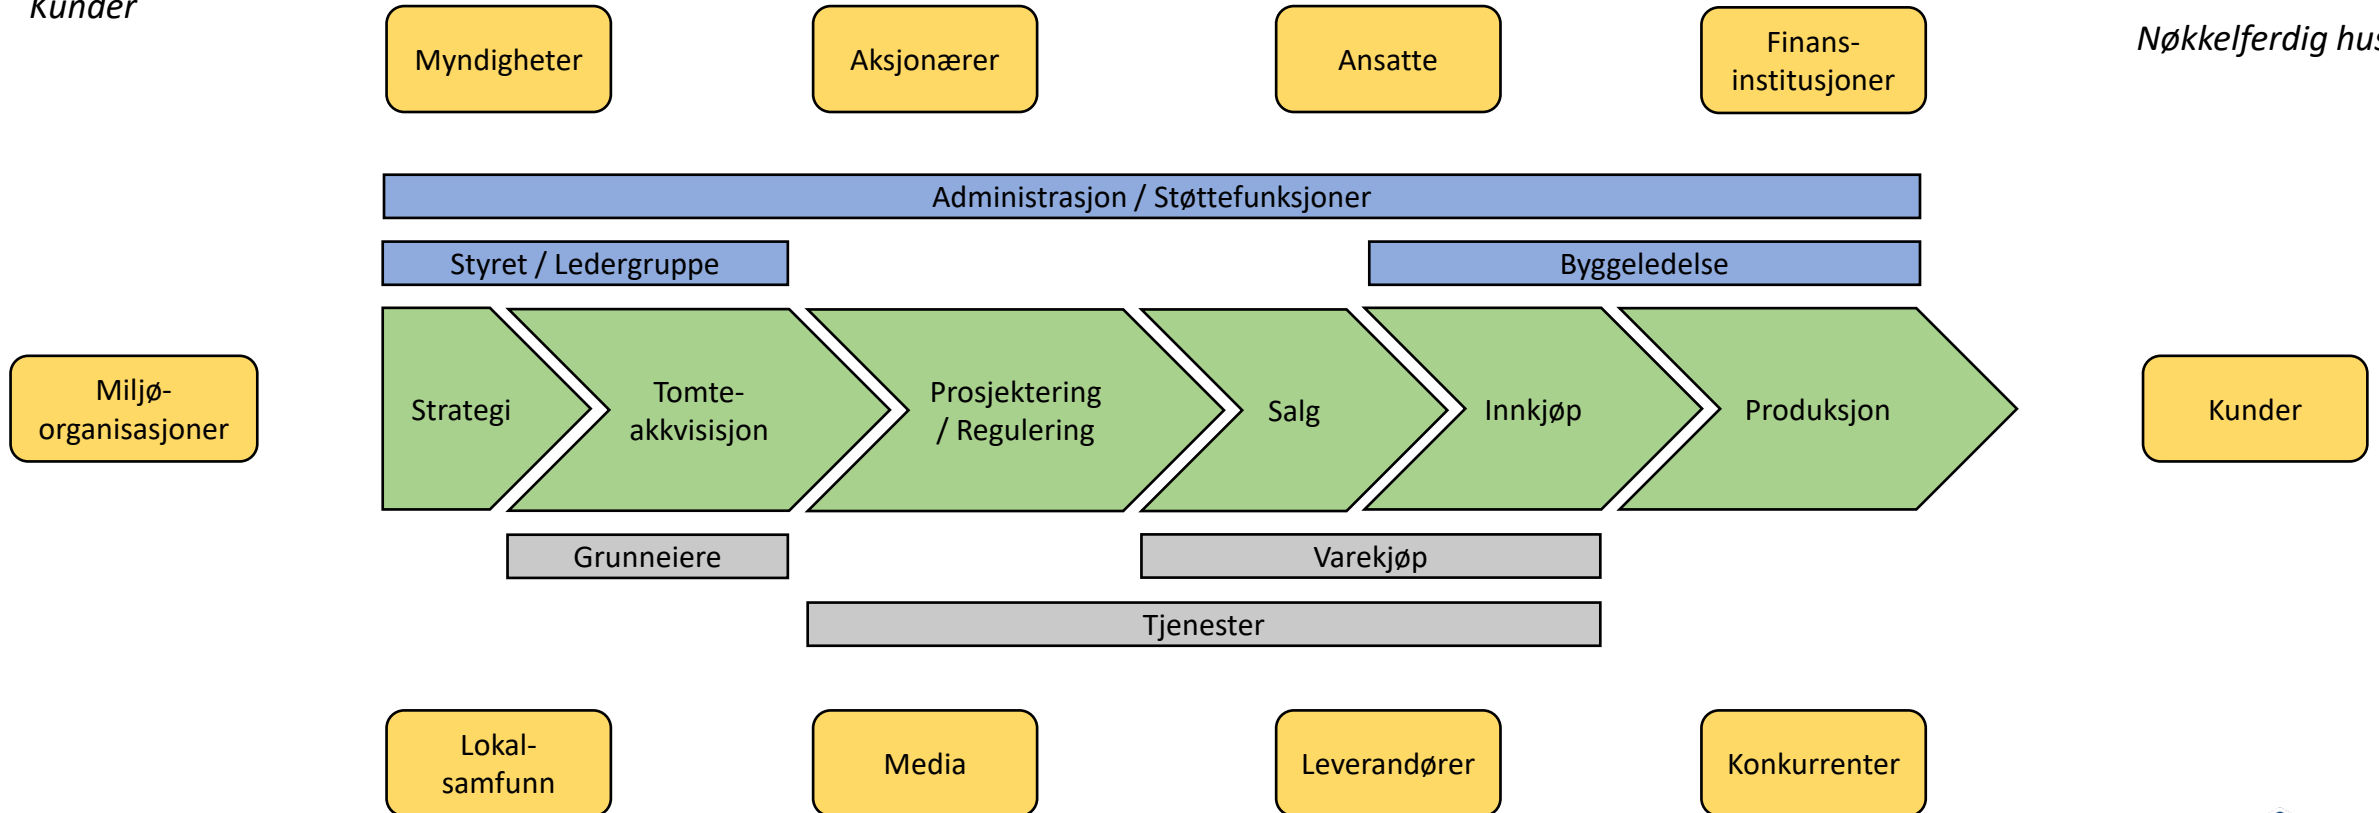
Kunder

Myndigheter

Aksjonærer

Ansatte

Finans-institusjoner

Nøkkelferdig hus

Administrasjon / Støttefunksjoner

Styret / Ledergruppe

Byggeledelse

Miljø-organisasjoner

Strategi

Tomte-akkvisisjon

Prosjektering / Regulering

Salg

Innkjøp

Produksjon

Kunder

Grunneiere

Varekjøp

Tjenester

Lokal-samfunn

Media

Leverandører

Konkurrenter